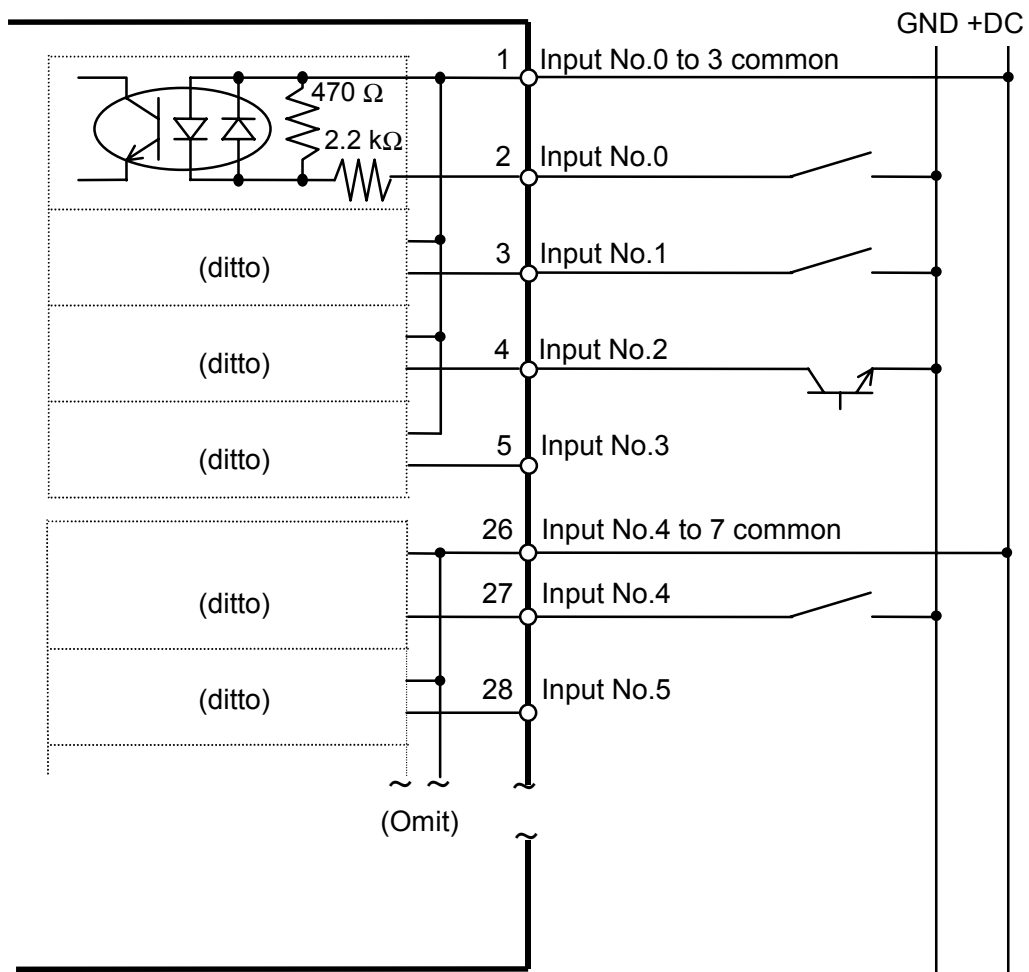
GND +DC

470 Ω
2.2 kΩ

1 Input No.0 to 3 common
2 Input No.0
(ditto)
3 Input No.1
(ditto)
4 Input No.2
(ditto)
5 Input No.3
26 Input No.4 to 7 common
(ditto)
27 Input No.4
(ditto)
28 Input No.5
(Omit)